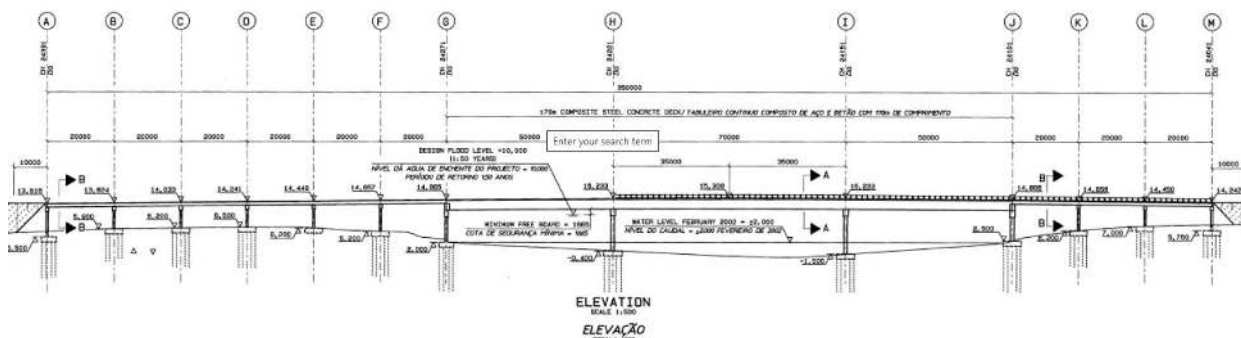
A B C D E F G H I J K L M

CH 24391 DS
CH 24471 DS
CH 24501 DS
CH 24581 DS
CH 24591 DS
CH 24641 DS

350000

170m COMPOSITE STEEL CONCRETE DECK/ TABULEIRO CONTINUO COMPOSTO DE AÇO E BETÃO COM 170m DE COMPRIMENTO

20000 20000 20000 20000 20000 20000 50000 70000 50000 20000 20000 20000

10000 10000

Enter your search term

DESIGN FLOOD LEVEL =10,000 (1:50 YEARS)
NÍVEL DA AGUA DE ENCHENTE DO PROJECTO = 10,000 PERÍODO DE RETORNO (50 ANOS)

35000 35000

B B A A B B

13,818 13,924 14,033 14,241 14,449 14,657 14,865 15,233 15,308 15,233 14,865 14,658 14,450 14,343

5,900 6,200 6,500 5,200 2,000 -0,400 -1,500 6,500 6,200 7,000 5,760 3,500

MINIMUM FREE BOARD = 1865
COTA DE SEGURANÇA MÍNIMA = 1865

WATER LEVEL FEBRUARY 2000 = 2,000
NÍVEL DO CAUDAL = 2000 FEVEREIRO DE 2002

ELEVATION
SCALE 1:500
ELEVAÇÃO